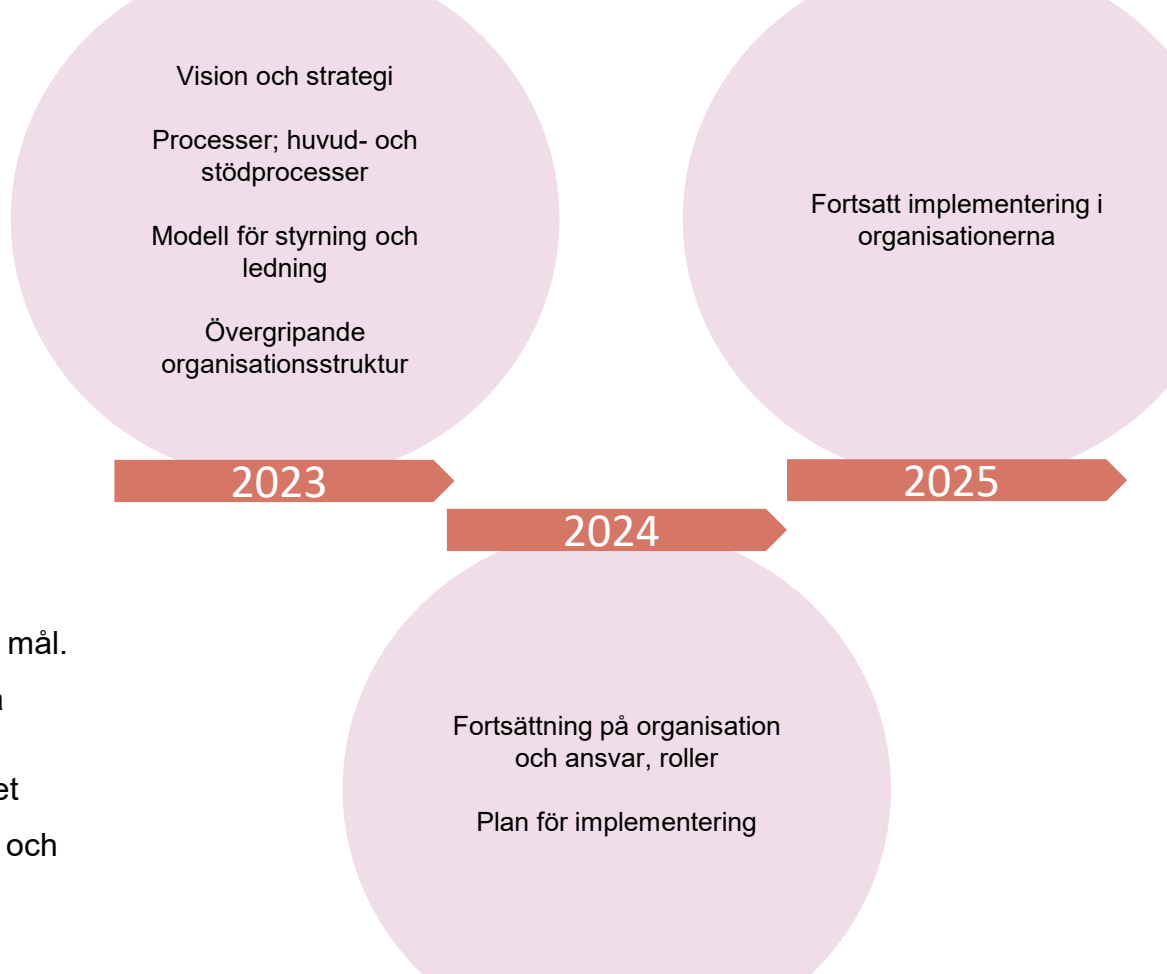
Vision och strategi

Processer; huvud- och stödprocesser

Modell för styrning och ledning

Övergripande organisationsstruktur

2023

Fortsatt implementering i organisationerna

2025

2024

mål.

n

et

och

Fortsättning på organisation och ansvar, roller

Plan för implementering